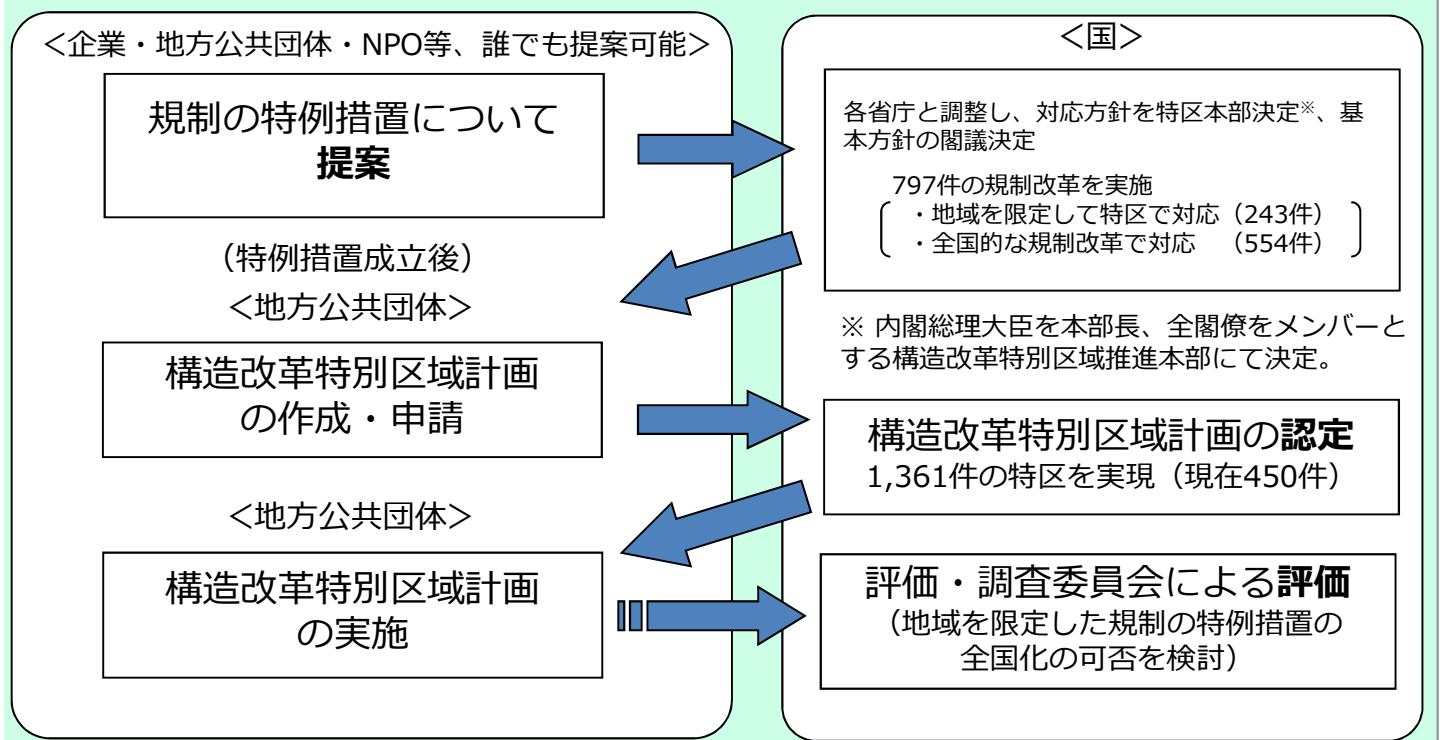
<企業・地方公共団体・NPO等、誰でも提案可能>

規制の特例措置について
**提案**

（特例措置成立後）

<地方公共団体>

構造改革特別区域計画の作成・申請

<地方公共団体>

構造改革特別区域計画の実施

<国>

各省庁と調整し、対応方針を特区本部決定※、基本方針の閣議決定

797件の規制改革を実施
・地域を限定して特区で対応（243件）
・全国的な規制改革で対応　（554件）

※ 内閣総理大臣を本部長、全閣僚をメンバーとする構造改革特別区域推進本部にて決定。

構造改革特別区域計画の**認定**
1,361件の特区を実現（現在450件）

評価・調査委員会による**評価**
（地域を限定した規制の特例措置の全国化の可否を検討）